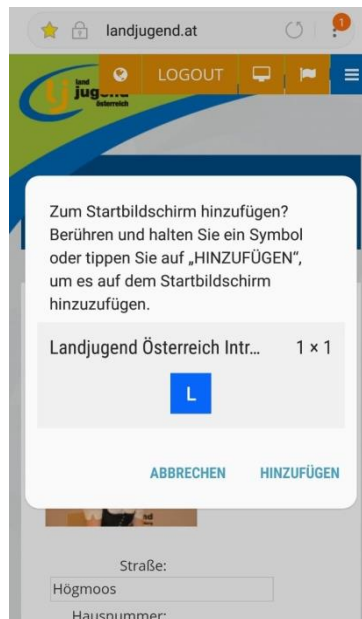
landjugend.at

1

land jugend österreich

LOGOUT

Zum Startbildschirm hinzufügen? Berühren und halten Sie ein Symbol oder tippen Sie auf „HINZUFÜGEN", um es auf dem Startbildschirm hinzuzufügen.

Landjugend Österreich Intr...

1 × 1

L

ABBRECHEN

HINZUFÜGEN

Straße:

Högmoos

Hausnummer: